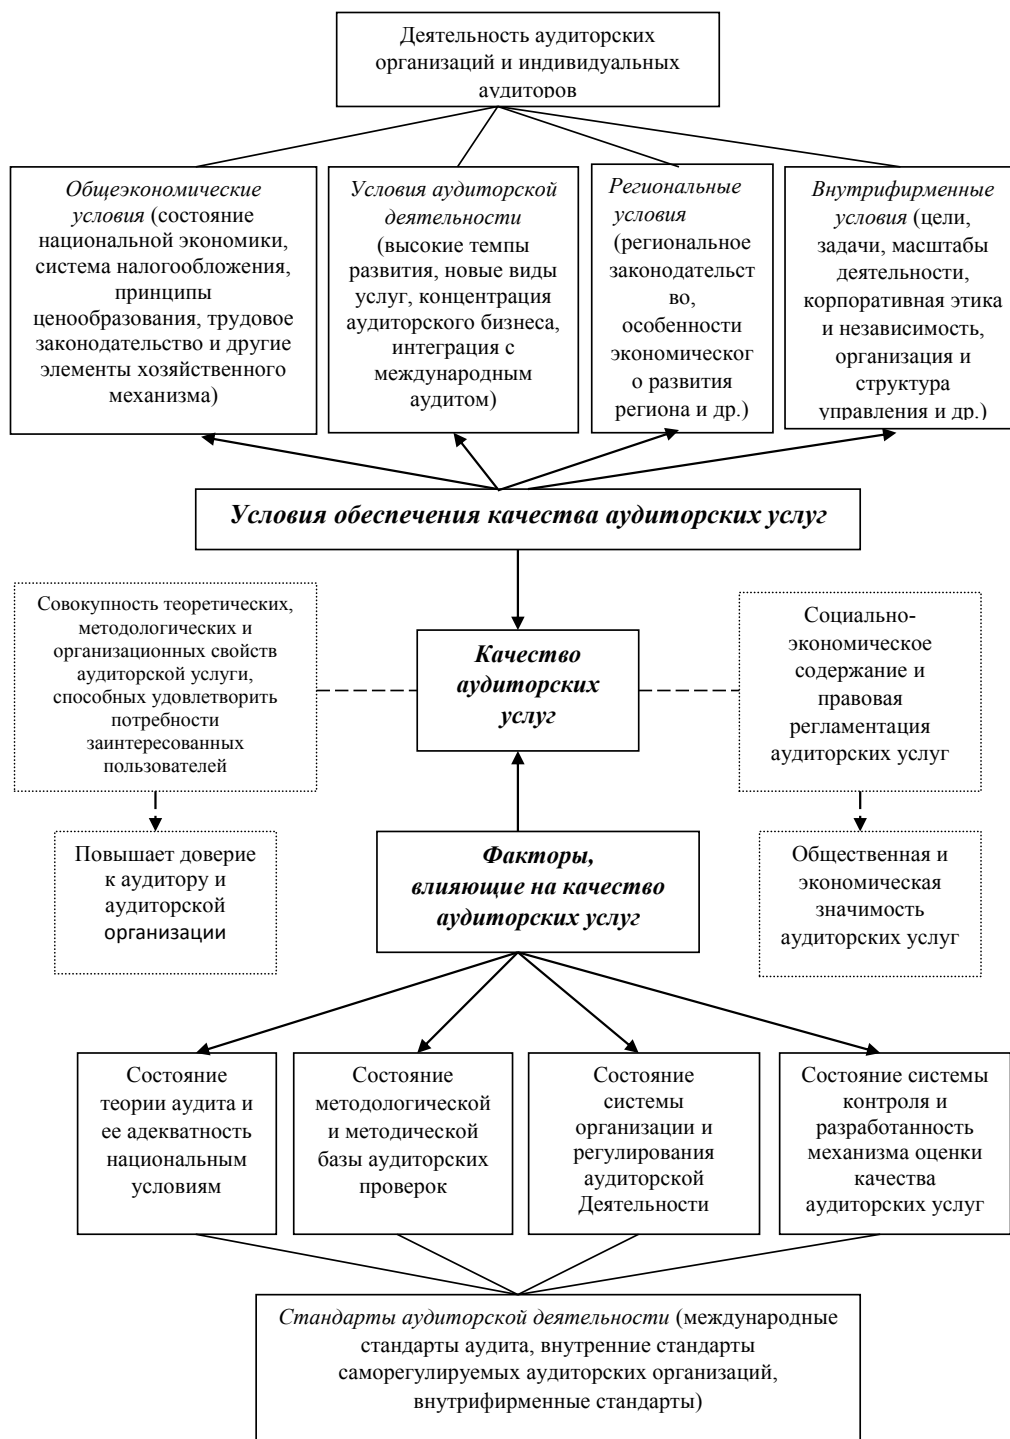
Деятельность аудиторских организаций и индивидуальных аудиторов

Общеэкономические условия (состояние национальной экономики, система налогообложения, принципы ценообразования, трудовое законодательство и другие элементы хозяйственного механизма)

Условия аудиторской деятельности (высокие темпы развития, новые виды услуг, концентрация аудиторского бизнеса, интеграция с международным аудитом)

Региональные условия (региональное законодательство, особенности экономического развития региона и др.)

Внутрифирменные условия (цели, задачи, масштабы деятельности, корпоративная этика и независимость, организация и структура управления и др.)

Условия обеспечения качества аудиторских услуг

Совокупность теоретических, методологических и организационных свойств аудиторской услуги, способных удовлетворить потребности заинтересованных пользователей

Качество аудиторских услуг

Социально-экономическое содержание и правовая регламентация аудиторских услуг

Повышает доверие к аудитору и аудиторской организации

Факторы, влияющие на качество аудиторских услуг

Общественная и экономическая значимость аудиторских услуг

Состояние теории аудита и ее адекватность национальным условиям

Состояние методологической и методической базы аудиторских проверок

Состояние системы организации и регулирования аудиторской Деятельности

Состояние системы контроля и разработанность механизма оценки качества аудиторских услуг

Стандарты аудиторской деятельности (международные стандарты аудита, внутренние стандарты саморегулируемых аудиторских организаций, внутрифирменные стандарты)